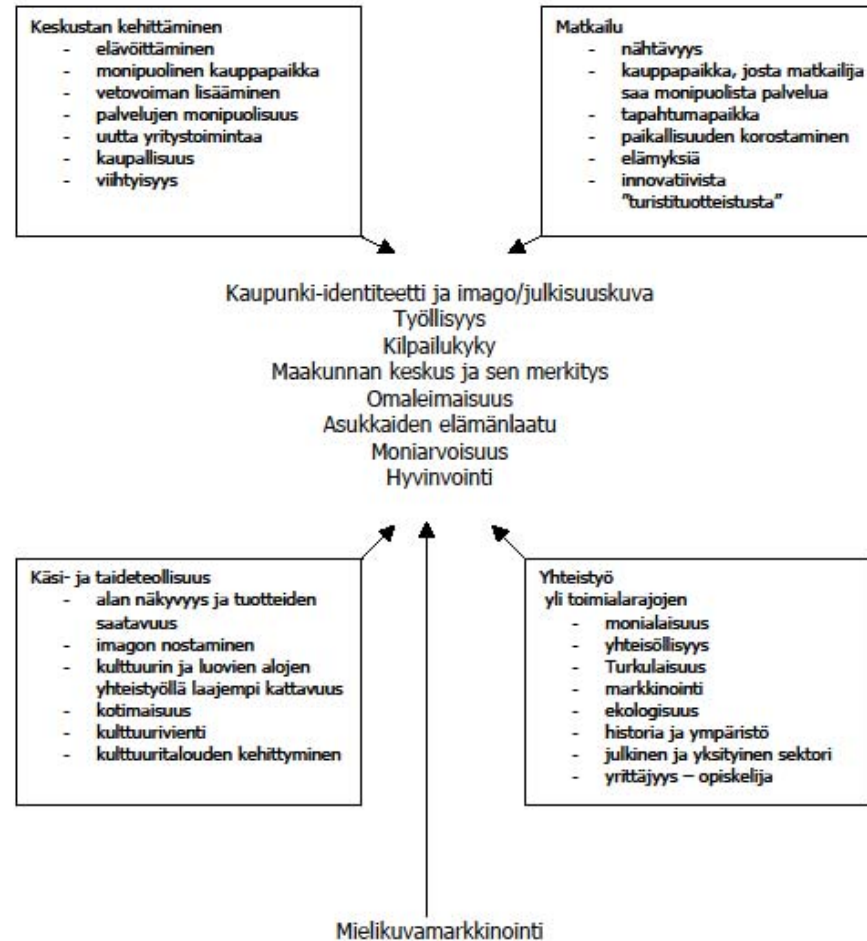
Keskustan kehittäminen
- elävöittäminen
- monipuolinen kauppapaikka
- vetovoiman lisääminen
- palvelujen monipuolisuus
- uutta yritystoimintaa
- kaupallisuus
- viihtyisyys

Matkailu
- nähtävyys
- kauppapaikka, josta matkailija saa monipuolista palvelua
- tapahtumapaikka
- paikallisuuden korostaminen
- elämyksiä
- innovatiivista "turistituotteistusta"

Kaupunki-identiteetti ja imago/julkisuuskuva
Työllisyys
Kilpailukyky
Maakunnan keskus ja sen merkitys
Omaleimaisuus
Asukkaiden elämänlaatu
Moniarvoisuus
Hyvinvointi

Käsi- ja taideteollisuus
- alan näkyvyys ja tuotteiden saatavuus
- imagon nostaminen
- kulttuurin ja luovien alojen yhteistyöllä laajempi kattavuus
- kotimaisuus
- kulttuurivienti
- kulttuuritalouden kehittyminen

Yhteistyö yli toimialarajojen
- monialaisuus
- yhteisöllisyys
- Turkulaisuus
- markkinointi
- ekologisuus
- historia ja ympäristö
- julkinen ja yksityinen sektori
- yrittäjyys – opiskelija

Mielikuvamarkkinointi